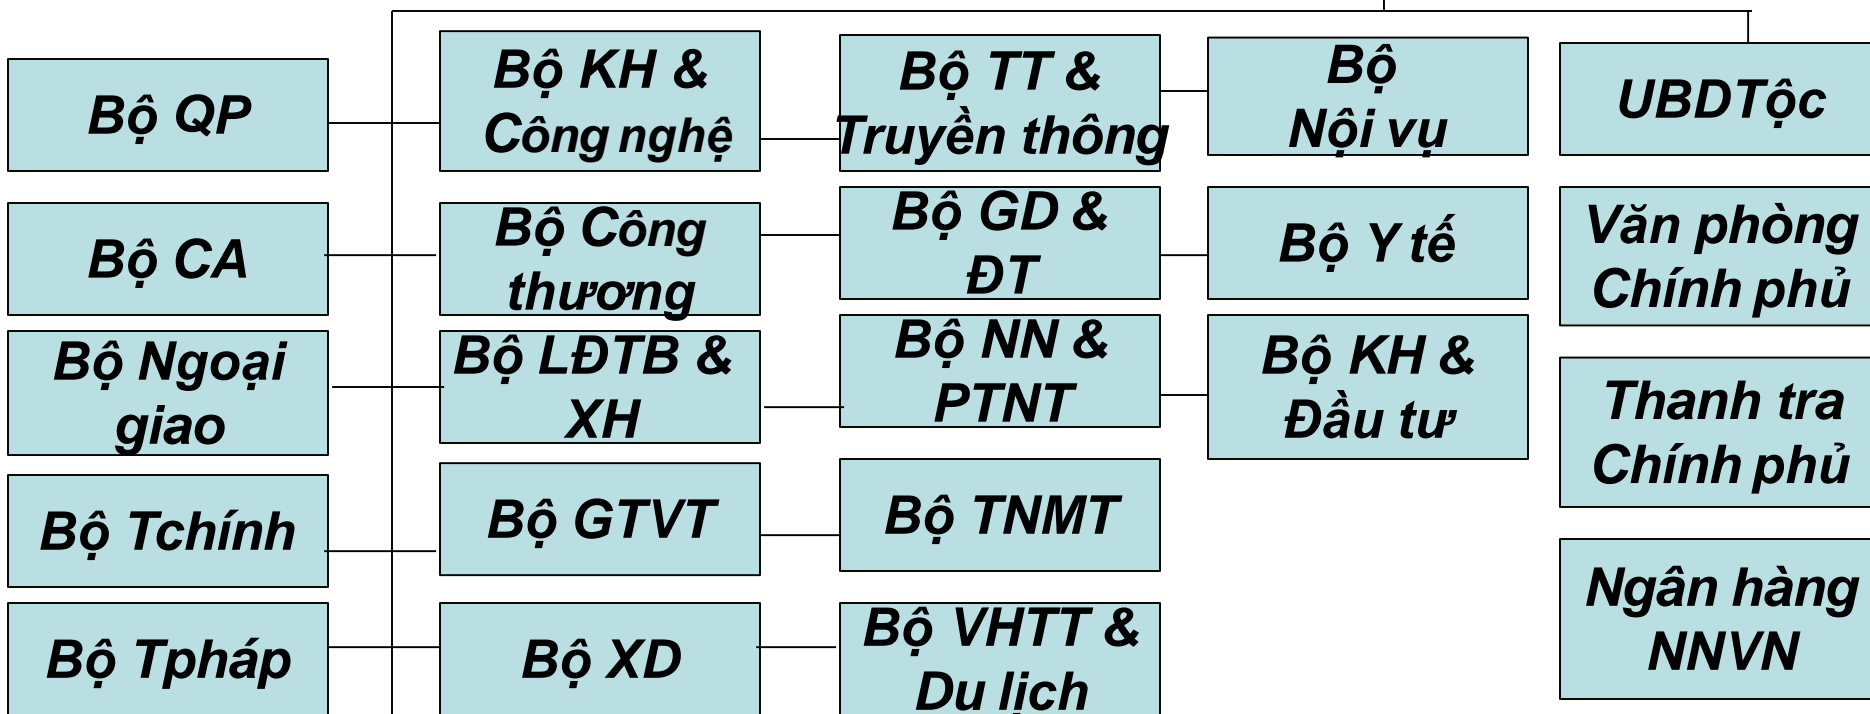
Bộ QP

Bộ CA

Bộ Ngoại giao

Bộ Tchính

Bộ Tpháp

Bộ KH & Công nghệ

Bộ Công thương

Bộ LĐTB & XH

Bộ GTVT

Bộ XD

Bộ TT & Truyền thông

Bộ GD & ĐT

Bộ NN & PTNT

Bộ TNMT

Bộ VHTT & Du lịch

Bộ Nội vụ

Bộ Y tế

Bộ KH & Đầu tư

UBDTộc

Văn phòng Chính phủ

Thanh tra Chính phủ

Ngân hàng NNVN